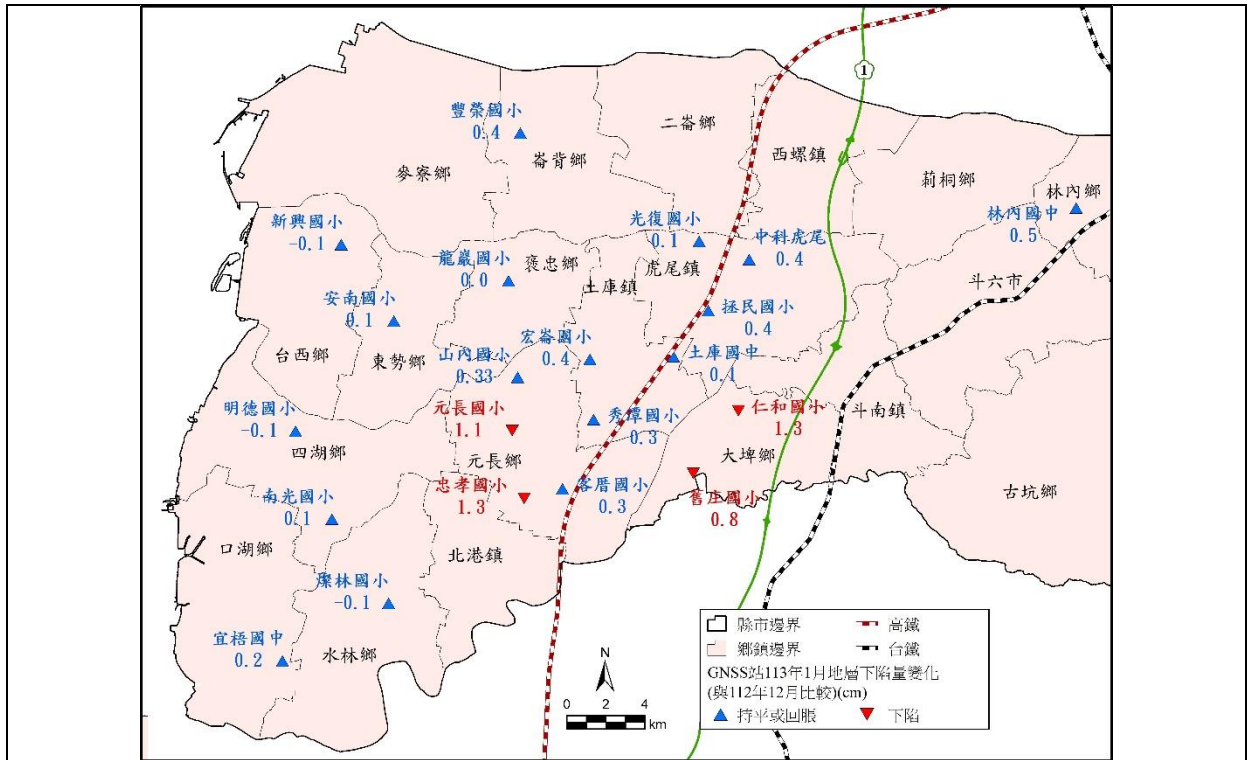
1

豐榮國小
0.4

崙背鄉

二崙鄉

麥寮鄉

西螺鎮

莿桐鄉

林內鄉

林內國中
0.5

新興國小
-0.1

光復國小
0.1

中科虎尾
0.4

龍巖國小
0.0

褒忠鄉

虎尾鎮

土庫鎮

斗六市

安南國小
0.1

拯民國小
0.4

宏崙國小
0.4

台西鄉

東勢鄉

山內國小
0.33

土庫國中
0.1

明德國小
-0.1

元長國小
1.1

秀潭國小
0.3

仁和國小
1.3

斗南鎮

四湖鄉

元長鄉

大埤鄉

忠孝國小
1.3

客厝國小
0.3

舊庄國小
0.8

南光國小
0.1

古坑鄉

口湖鄉

北港鎮

燦林國小
-0.1

宜梧國中
0.2

水林鄉

N

0 2 4
km

縣市邊界
鄉鎮邊界
高鐵
台鐵
GNSS站113年1月地層下陷量變化
(與112年12月比較)(cm)
持平或回脹
下陷